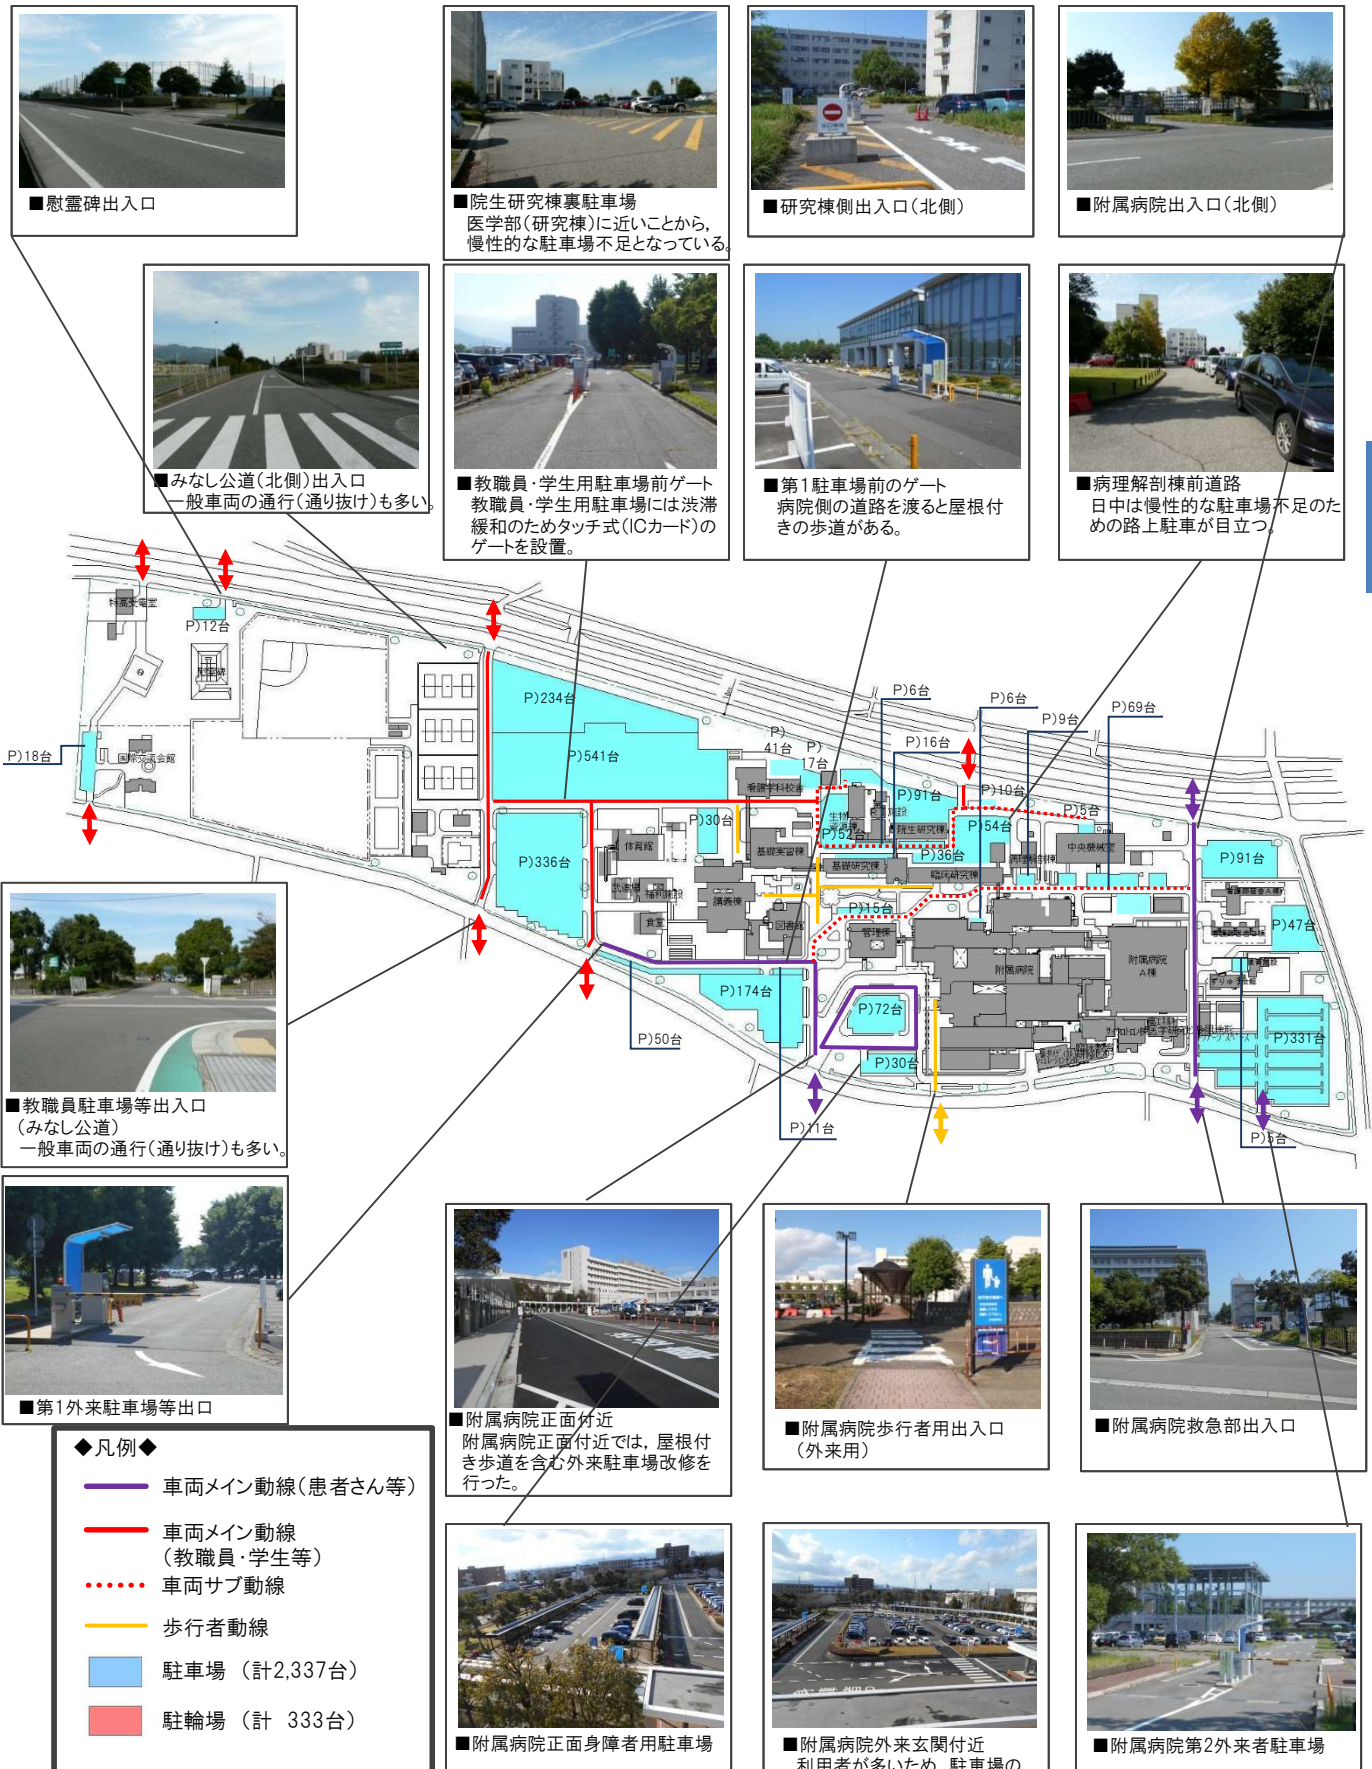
■慰霊碑出入口

■院生研究棟裏駐車場
医学部(研究棟)に近いことから，慢性的な駐車場不足となっている。

■研究棟側出入口(北側)

■附属病院出入口(北側)

■みなし公道(北側)出入口
一般車両の通行(通り抜け)も多い。

■教職員·学生用駐車場前ゲート
教職員·学生用駐車場には渋滞緩和のためタッチ式(ICカード)のゲートを設置。

■第1駐車場前のゲート
病院側の道路を渡ると屋根付きの歩道がある。

■病理解剖棟前道路
日中は慢性的な駐車場不足のための路上駐車が目立つ。

P)12台
P)18台
P)234台
P)541台
P)41台
P)17台
P)6台
P)6台
P)16台
P)9台
P)69台
P)91台
P)10台
P)5台
P)30台
P)52台
P)54台
P)36台
P)336台
P)91台
P)15台
P)47台
P)174台
P)72台
P)50台
P)30台
P)331台
P)11台
P)5台
看護学科校舎
体育館
基礎実習棟
基礎研究棟
院生研究棟
臨床研究棟
中央機械室
講義棟
図書館
食堂
附属病院
附属病院A棟
国際交流会館

■教職員駐車場等出入口
(みなし公道)
一般車両の通行(通り抜け)も多い。

■第1外来駐車場等出口

■附属病院正面付近
附属病院正面付近では，屋根付き歩道を含む外来駐車場改修を行った。

■附属病院歩行者用出入口
(外来用)

■附属病院救急部出入口

◆凡例◆
車両メイン動線(患者さん等)
車両メイン動線
(教職員·学生等)
車両サブ動線
歩行者動線
駐車場 (計2,337台)
駐輪場 (計 333台)

■附属病院正面身障者用駐車場

■附属病院外来玄関付近
利用者が多いため、駐車場の

■附属病院第2外来者駐車場